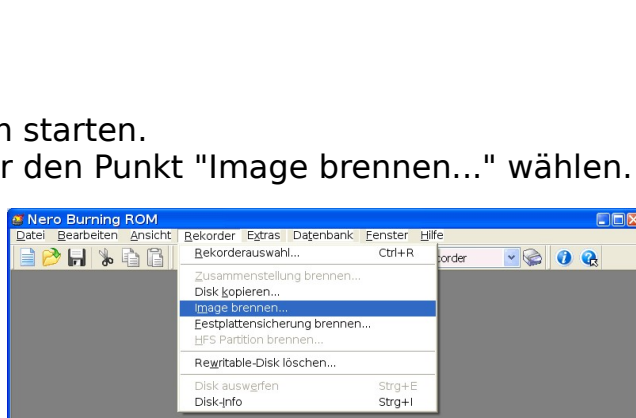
n starten.
r den Punkt "Image brennen..." wählen.

Nero Burning ROM
Datei Bearbeiten Ansicht Rekorder Extras Datenbank Fenster Hilfe
Rekorderauswahl... Ctrl+R
Zusammenstellung brennen...
Disk kopieren...
Image brennen...
Festplattensicherung brennen...
HFS Partition brennen...
Rewritable-Disk löschen...
Disk auswerfen Strg+E
Disk-Info Strg+I
corder